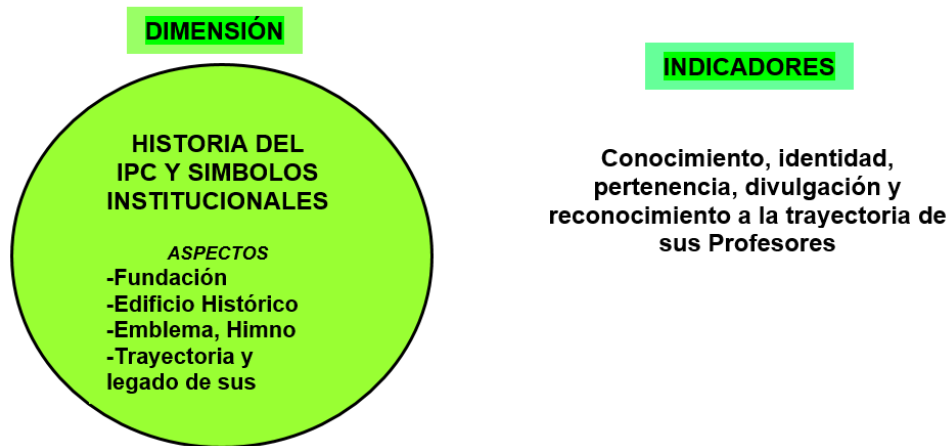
DIMENSIÓN

HISTORIA DEL IPC Y SIMBOLOS INSTITUCIONALES

ASPECTOS
-Fundación
-Edificio Histórico
-Emblema, Himno
-Trayectoria y legado de sus

INDICADORES

Conocimiento, identidad, pertenencia, divulgación y reconocimiento a la trayectoria de sus Profesores